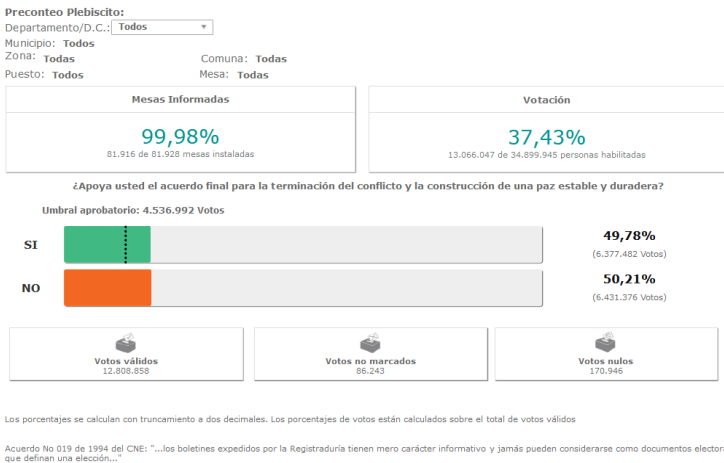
Preconteo Plebiscito:

Departamento/D.C.: Todos

Municipio: Todos

Zona: Todas

Comuna: Todas

Puesto: Todos

Mesa: Todas

Mesas Informadas

99,98%

81.916 de 81.928 mesas instaladas

Votación

37,43%

13.066.047 de 34.899.945 personas habilitadas

¿Apoya usted el acuerdo final para la terminación del conflicto y la construcción de una paz estable y duradera?

Umbral aprobatorio: 4.536.992 Votos

SI

49,78%

(6.377.482 Votos)

NO

50,21%

(6.431.376 Votos)

Votos válidos
12.808.858

Votos no marcados
86.243

Votos nulos
170.946

Los porcentajes se calculan con truncamiento a dos decimales. Los porcentajes de votos están calculados sobre el total de votos válidos

Acuerdo No 019 de 1994 del CNE: "...los boletines expedidos por la Registraduría tienen mero carácter informativo y jamás pueden considerarse como documentos elector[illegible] que definan una elección..."